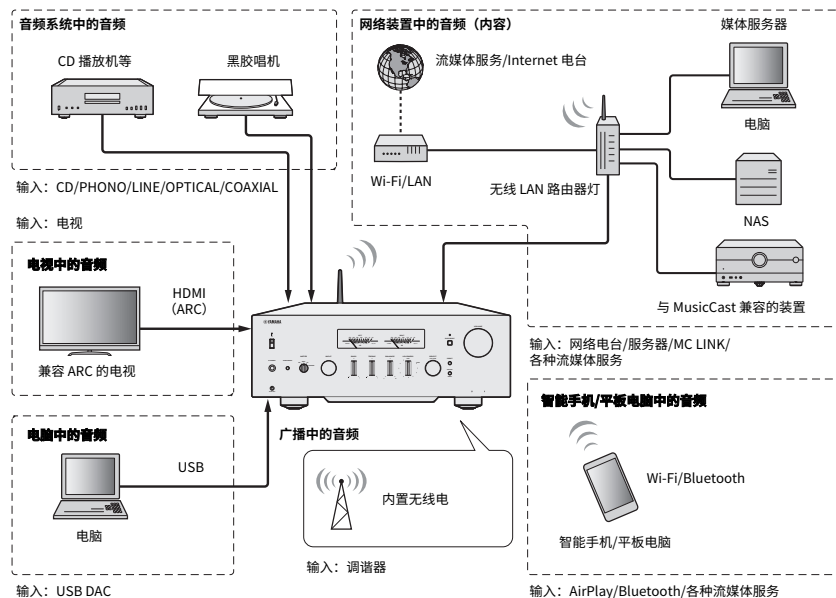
音频系统中的音频

CD 播放机等

黑胶唱机

输入：CD/PHONO/LINE/OPTICAL/COAXIAL

输入：电视

网络装置中的音频（内容）

流媒体服务/Internet 电台

媒体服务器

电脑

Wi-Fi/LAN

无线 LAN 路由器灯

NAS

与 MusicCast 兼容的装置

输入：网络电台/服务器/MC LINK/各种流媒体服务

电视中的音频

HDMI (ARC)

兼容 ARC 的电视

YAMAHA

电脑中的音频

USB

电脑

输入：USB DAC

广播中的音频

内置无线电

输入：调谐器

智能手机/平板电脑中的音频

Wi-Fi/Bluetooth

智能手机/平板电脑

输入：AirPlay/Bluetooth/各种流媒体服务